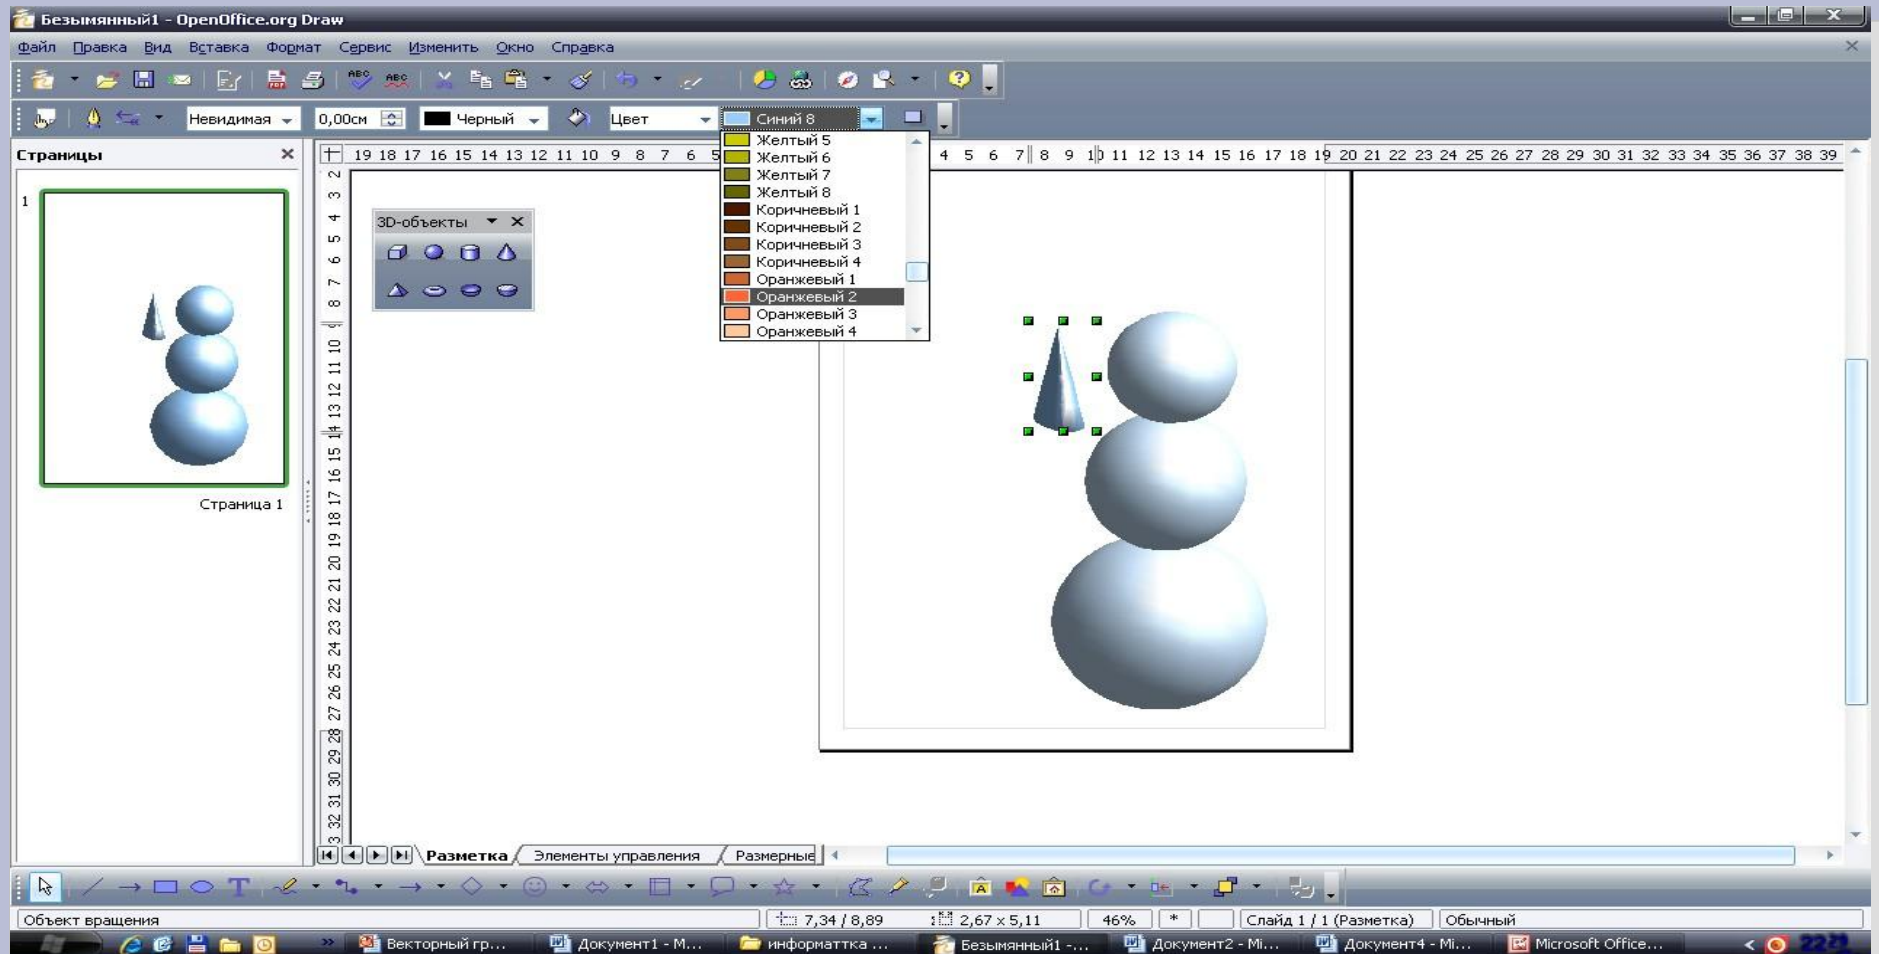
Безымянный1 - OpenOffice.org Draw

Файл Правка Вид Вставка Формат Сервис Изменить Окно Справка

Невидимая 0,00см Черный Цвет Синий 8

Желтый 5
Желтый 6
Желтый 7
Желтый 8
Коричневый 1
Коричневый 2
Коричневый 3
Коричневый 4
Оранжевый 1
Оранжевый 2
Оранжевый 3
Оранжевый 4

Страницы

1

Страница 1

3D-объекты

19 18 17 16 15 14 13 12 11 10 9 8 7 6 5 4 5 6 7 8 9 10 11 12 13 14 15 16 17 18 19 20 21 22 23 24 25 26 27 28 29 30 31 32 33 34 35 36 37 38 39

Разметка Элементы управления Размерные

Объект вращения 7,34 / 8,89 2,67 x 5,11 46% * Слайд 1 / 1 (Разметка) Обычный

Векторный гр... Документ1 - М... информаттка ... Безымянный1 -... Документ2 - Mi... Документ4 - Mi... Microsoft Office...